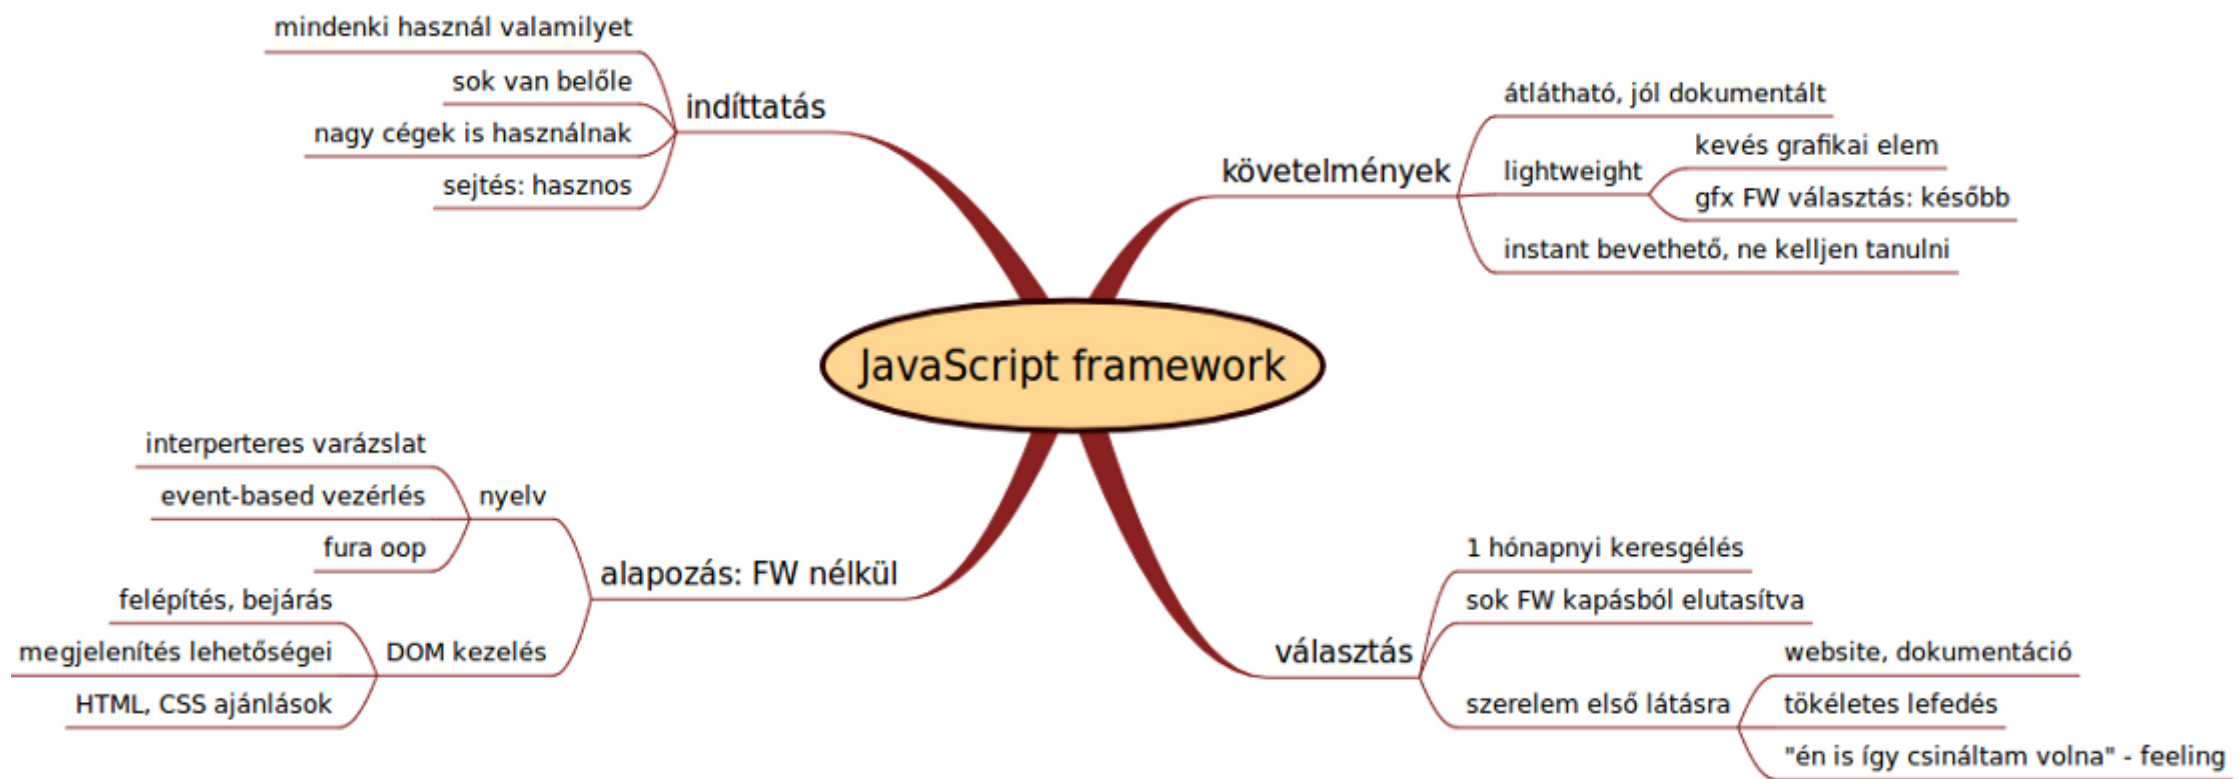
JavaScript framework

indíttatás
mindenki használ valamilyet
sok van belőle
nagy cégek is használnak
sejtés: hasznos

követelmények
átlátható, jól dokumentált
lightweight
kevés grafikai elem
gfx FW választás: később
instant bevethető, ne kelljen tanulni

alapozás: FW nélkül
nyelv
interperteres varázslat
event-based vezérlés
fura oop
DOM kezelés
felépítés, bejárás
megjelenítés lehetőségei
HTML, CSS ajánlások

választás
1 hónapnyi keresgélés
sok FW kapásból elutasítva
szerelem első látásra
website, dokumentáció
tökéletes lefedés
"én is így csináltam volna" - feeling